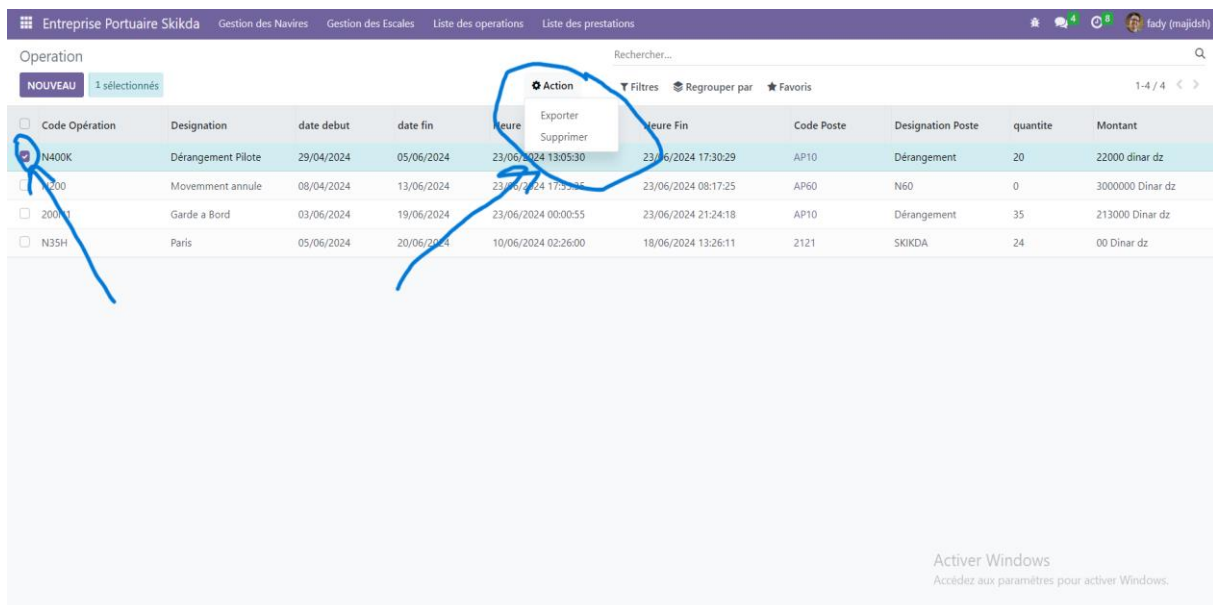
Entreprise Portuaire Skikda Gestion des Navires Gestion des Escales Liste des operations Liste des prestations

4 8 fady (majidsh)

Operation

Rechercher...

NOUVEAU 1 sélectionnés

Action Filtres Regrouper par Favoris

1-4 / 4

Exporter
Supprimer

| Code Opération | Designation | date debut | date fin | Heure | Heure Fin | Code Poste | Designation Poste | quantite | Montant |
|---|---|---|---|---|---|---|---|---|---|
| N400K | Dérangement Pilote | 29/04/2024 | 05/06/2024 | 23/06/2024 13:05:30 | 23/06/2024 17:30:29 | AP10 | Dérangement | 20 | 22000 dinar dz |
| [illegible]200 | Movemment annule | 08/04/2024 | 13/06/2024 | 23/06/2024 17:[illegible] | 23/06/2024 08:17:25 | AP60 | N60 | 0 | 3000000 Dinar dz |
| 200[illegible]1 | Garde a Bord | 03/06/2024 | 19/06/2024 | 23/06/2024 00:00:55 | 23/06/2024 21:24:18 | AP10 | Dérangement | 35 | 213000 Dinar dz |
| N35H | Paris | 05/06/2024 | 20/06/2024 | 10/06/2024 02:26:00 | 18/06/2024 13:26:11 | 2121 | SKIKDA | 24 | 00 Dinar dz |

Activer Windows
Accédez aux paramètres pour activer Windows.